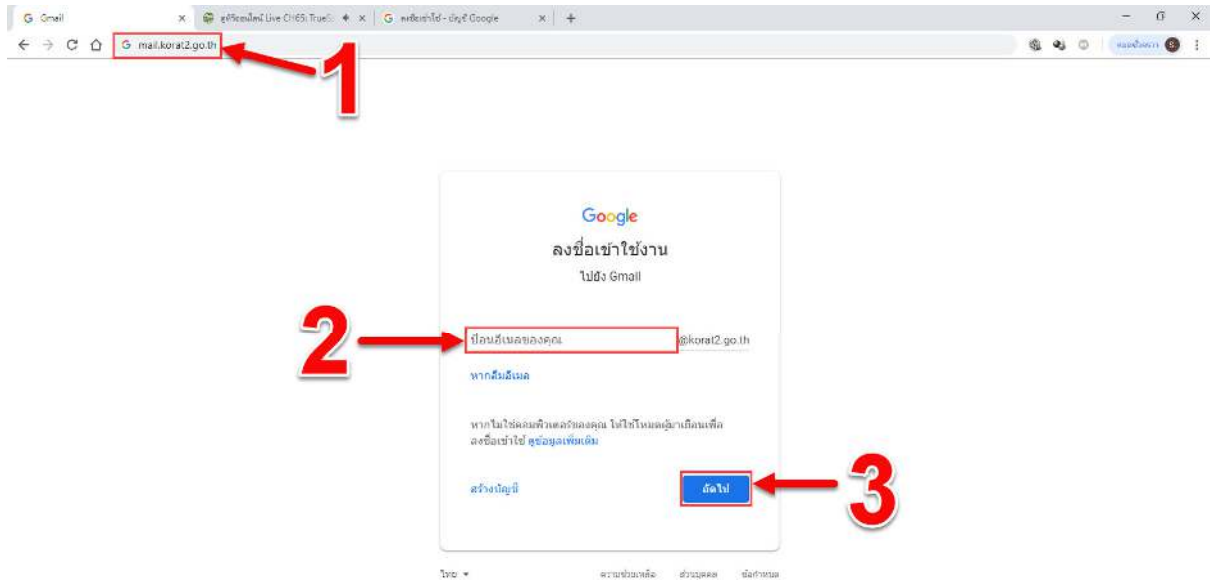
G Gmail ×
ดูทีวีออนไลน์ Live CH65: TrueS... ×
G ลงชื่อเข้าใช้ - บัญชี Google ×
+

mail.korat2.go.th

1

Google
ลงชื่อเข้าใช้งาน
ไปยัง Gmail

2

ป้อนอีเมลของคุณ
@korat2.go.th

หากลืมอีเมล

หากไม่ใช่คอมพิวเตอร์ของคุณ ให้ใช้โหมดผู้มาเยือนเพื่อลงชื่อเข้าใช้ ดูข้อมูลเพิ่มเติม

สร้างบัญชี

ถัดไป

3

ไทย ▾
ความช่วยเหลือ
ส่วนบุคคล
ข้อกำหนด